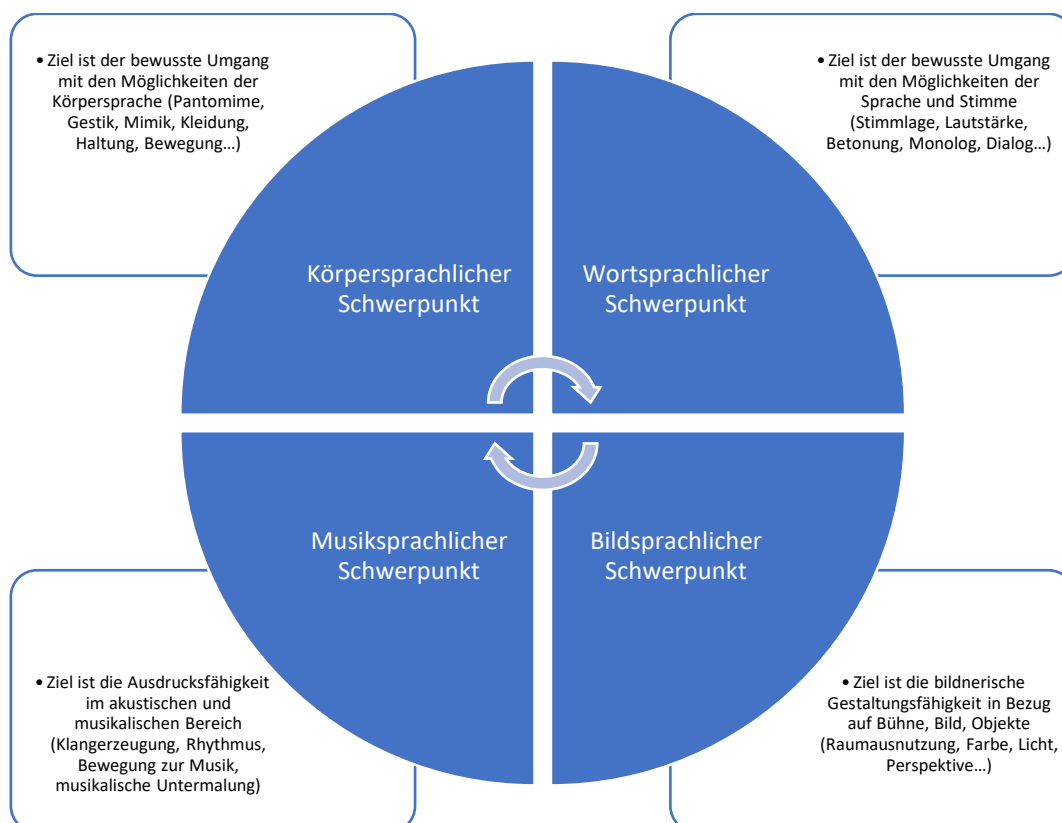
• Ziel ist der bewusste Umgang mit den Möglichkeiten der Körpersprache (Pantomime, Gestik, Mimik, Kleidung, Haltung, Bewegung…)

• Ziel ist der bewusste Umgang mit den Möglichkeiten der Sprache und Stimme (Stimmlage, Lautstärke, Betonung, Monolog, Dialog…)

Körpersprachlicher Schwerpunkt

Wortsprachlicher Schwerpunkt

Musiksprachlicher Schwerpunkt

Bildsprachlicher Schwerpunkt

• Ziel ist die Ausdrucksfähigkeit im akustischen und musikalischen Bereich (Klangerzeugung, Rhythmus, Bewegung zur Musik, musikalische Untermalung)

• Ziel ist die bildnerische Gestaltungsfähigkeit in Bezug auf Bühne, Bild, Objekte (Raumausnutzung, Farbe, Licht, Perspektive…)